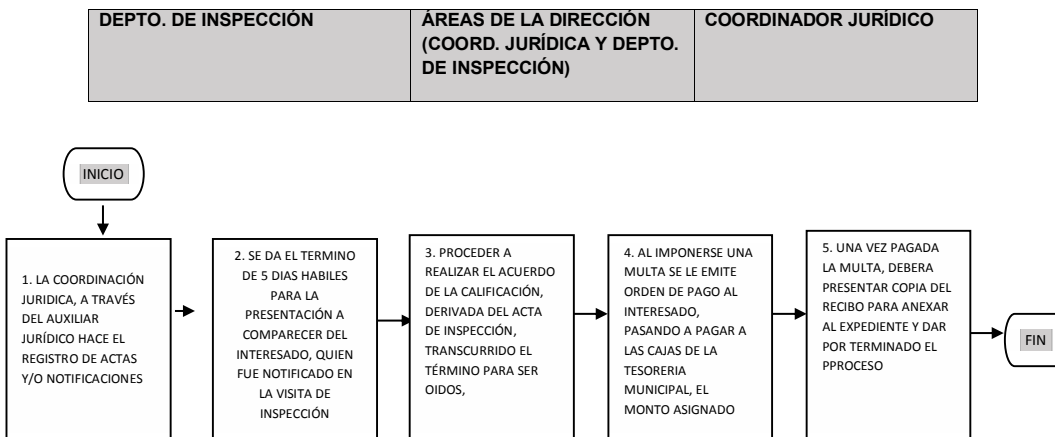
| DEPTO. DE INSPECCIÓN | ÁREAS DE LA DIRECCIÓN (COORD. JURÍDICA Y DEPTO. DE INSPECCIÓN) | COORDINADOR JURÍDICO |
|---|---|---|

INICIO

1. LA COORDINACIÓN JURIDICA, A TRAVÉS DEL AUXILIAR JURÍDICO HACE EL REGISTRO DE ACTAS Y/O NOTIFICACIONES

2. SE DA EL TERMINO DE 5 DIAS HABILES PARA LA PRESENTACIÓN A COMPARECER DEL INTERESADO, QUIEN FUE NOTIFICADO EN LA VISITA DE INSPECCIÓN

3. PROCEDER A REALIZAR EL ACUERDO DE LA CALIFICACIÓN, DERIVADA DEL ACTA DE INSPECCIÓN, TRANSCURRIDO EL TÉRMINO PARA SER OIDOS,

4. AL IMPONERSE UNA MULTA SE LE EMITE ORDEN DE PAGO AL INTERESADO, PASANDO A PAGAR A LAS CAJAS DE LA TESORERIA MUNICIPAL, EL MONTO ASIGNADO

5. UNA VEZ PAGADA LA MULTA, DEBERA PRESENTAR COPIA DEL RECIBO PARA ANEXAR AL EXPEDIENTE Y DAR POR TERMINADO EL PPROCESO

FIN